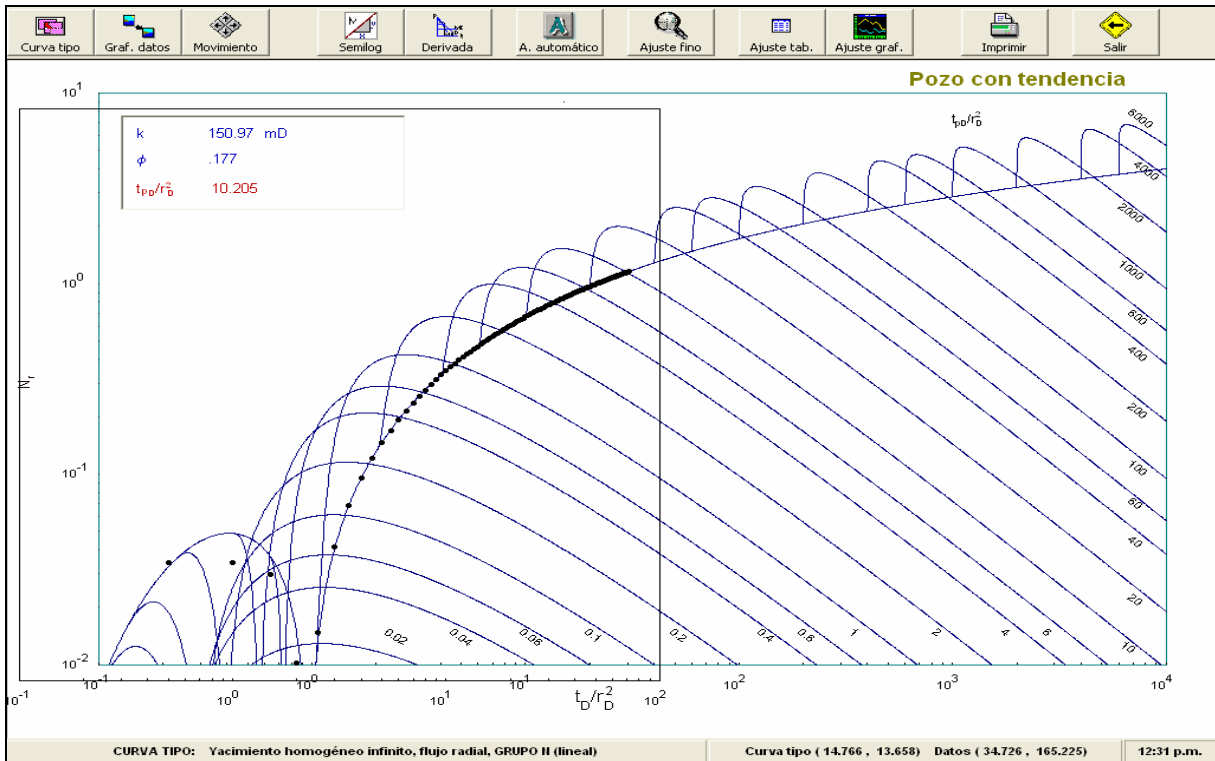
Curva tipo | Graf. datos | Movimiento | Semilog | Derivada | A. automático | Ajuste fino | Ajuste tab. | Ajuste graf. | Imprimir | Salir

Pozo con tendencia

k 150.97 mD
$\phi$ .177
$t_{PD}/r_D^2$ 10.205

$t_{PD}/r_D^2$

6000
4000
2000
1000
600
400
200
100
60
40
20
10

0.02
0.04
0.06
0.1
0.2
0.4
0.6
1
2
4
6

$10^1$
$10^0$
$10^{-1}$
$10^{-2}$

$N_f$

$10^{-1}$ $10^{-1}$ $10^0$ $10^0$ $10^1$ $10^1$ $t_D/r_D^2$ $10^2$ $10^2$ $10^3$ $10^4$

CURVA TIPO: Yacimiento homogéneo infinito, flujo radial, GRUPO N (lineal)
Curva tipo ( 14.766 , 13.658) Datos ( 34.726 , 165.225)
12:31 p.m.